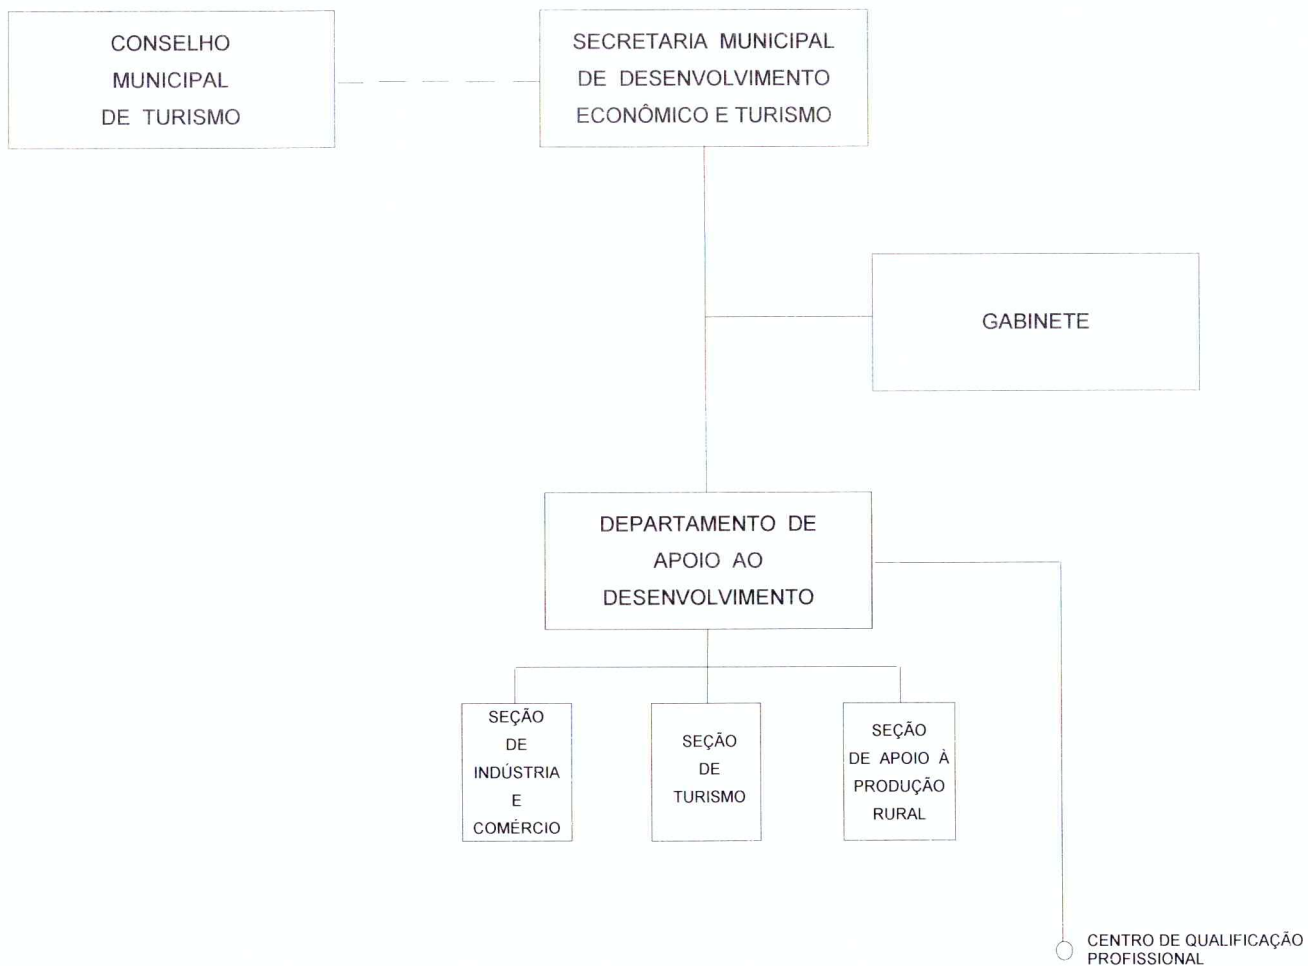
CONSELHO MUNICIPAL DE TURISMO

SECRETARIA MUNICIPAL DE DESENVOLVIMENTO ECONÔMICO E TURISMO

GABINETE

DEPARTAMENTO DE APOIO AO DESENVOLVIMENTO

SEÇÃO DE INDÚSTRIA E COMÉRCIO

SEÇÃO DE TURISMO

SEÇÃO DE APOIO À PRODUÇÃO RURAL

CENTRO DE QUALIFICAÇÃO PROFISSIONAL